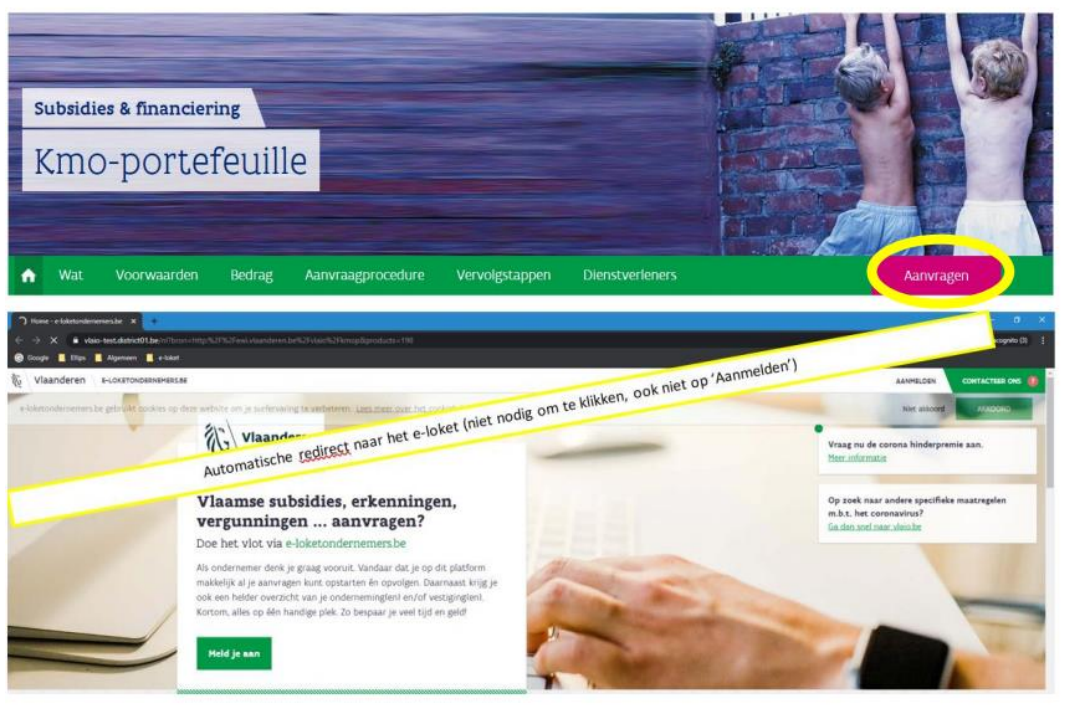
Subsidies & financiering

Kmo-portefeuille

Wat Voorwaarden Bedrag Aanvraagprocedure Vervolgstappen Dienstverleners Aanvragen

Home - e-loketondernemers.be

vlaio-test.district01.be/nl?bron=http%3F%2Fwwi.vlaanderen.be%2Fvlaio%2Fkmopf&products=190

Google Ellips Algemeen e-loket

Incognito (3)

Vlaanderen E-LOKETONDERNEMERS.BE

AANMELDEN CONTACTEER ONS

e-loketondernemers.be gebruikt cookies op deze website om je surfervaring te verbeteren. Lees meer over het cookie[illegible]

Niet akkoord AKKOORD

Automatische redirect naar het e-loket (niet nodig om te klikken, ook niet op 'Aanmelden')

Vlaanderen

Vlaamse subsidies, erkenningen, vergunningen ... aanvragen?

Doe het vlot via e-loketondernemers.be

Als ondernemer denk je graag vooruit. Vandaar dat je op dit platform makkelijk al je aanvragen kunt opstarten én opvolgen. Daarnaast krijg je ook een helder overzicht van je onderneming(en) en/of vestiging(en). Kortom, alles op één handige plek. Zo bespaar je veel tijd en geld!

Meld je aan

Vraag nu de corona hinderpremie aan.
Meer informatie

Op zoek naar andere specifieke maatregelen m.b.t. het coronavirus?
Ga dan snel naar vlaio.be